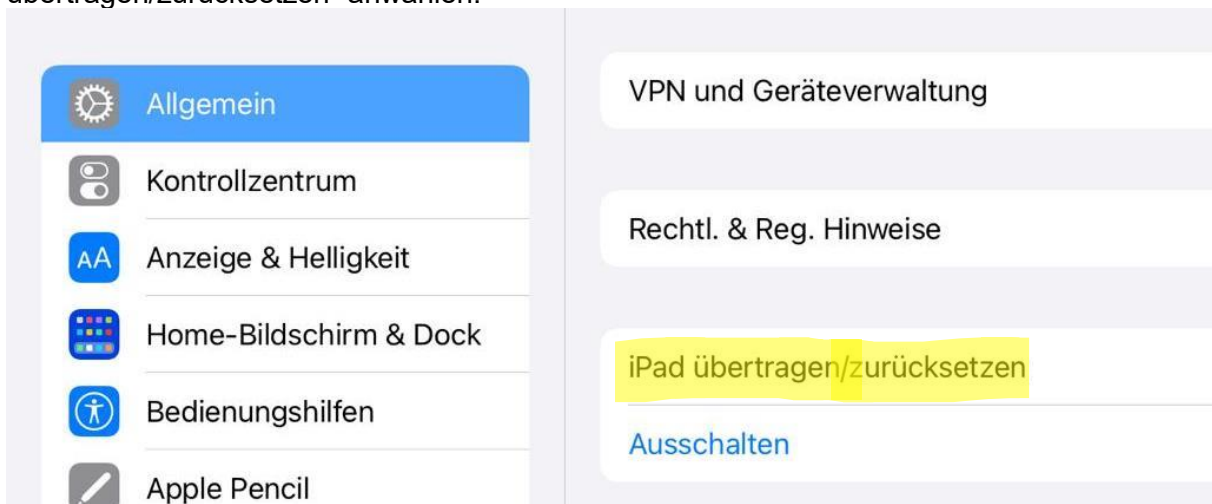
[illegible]übertragen/zurücksetzen" anwählen.

Allgemein
Kontrollzentrum
AA Anzeige & Helligkeit
Home-Bildschirm & Dock
Bedienungshilfen
Apple Pencil

VPN und Geräteverwaltung

Rechtl. & Reg. Hinweise

iPad übertragen/zurücksetzen

Ausschalten